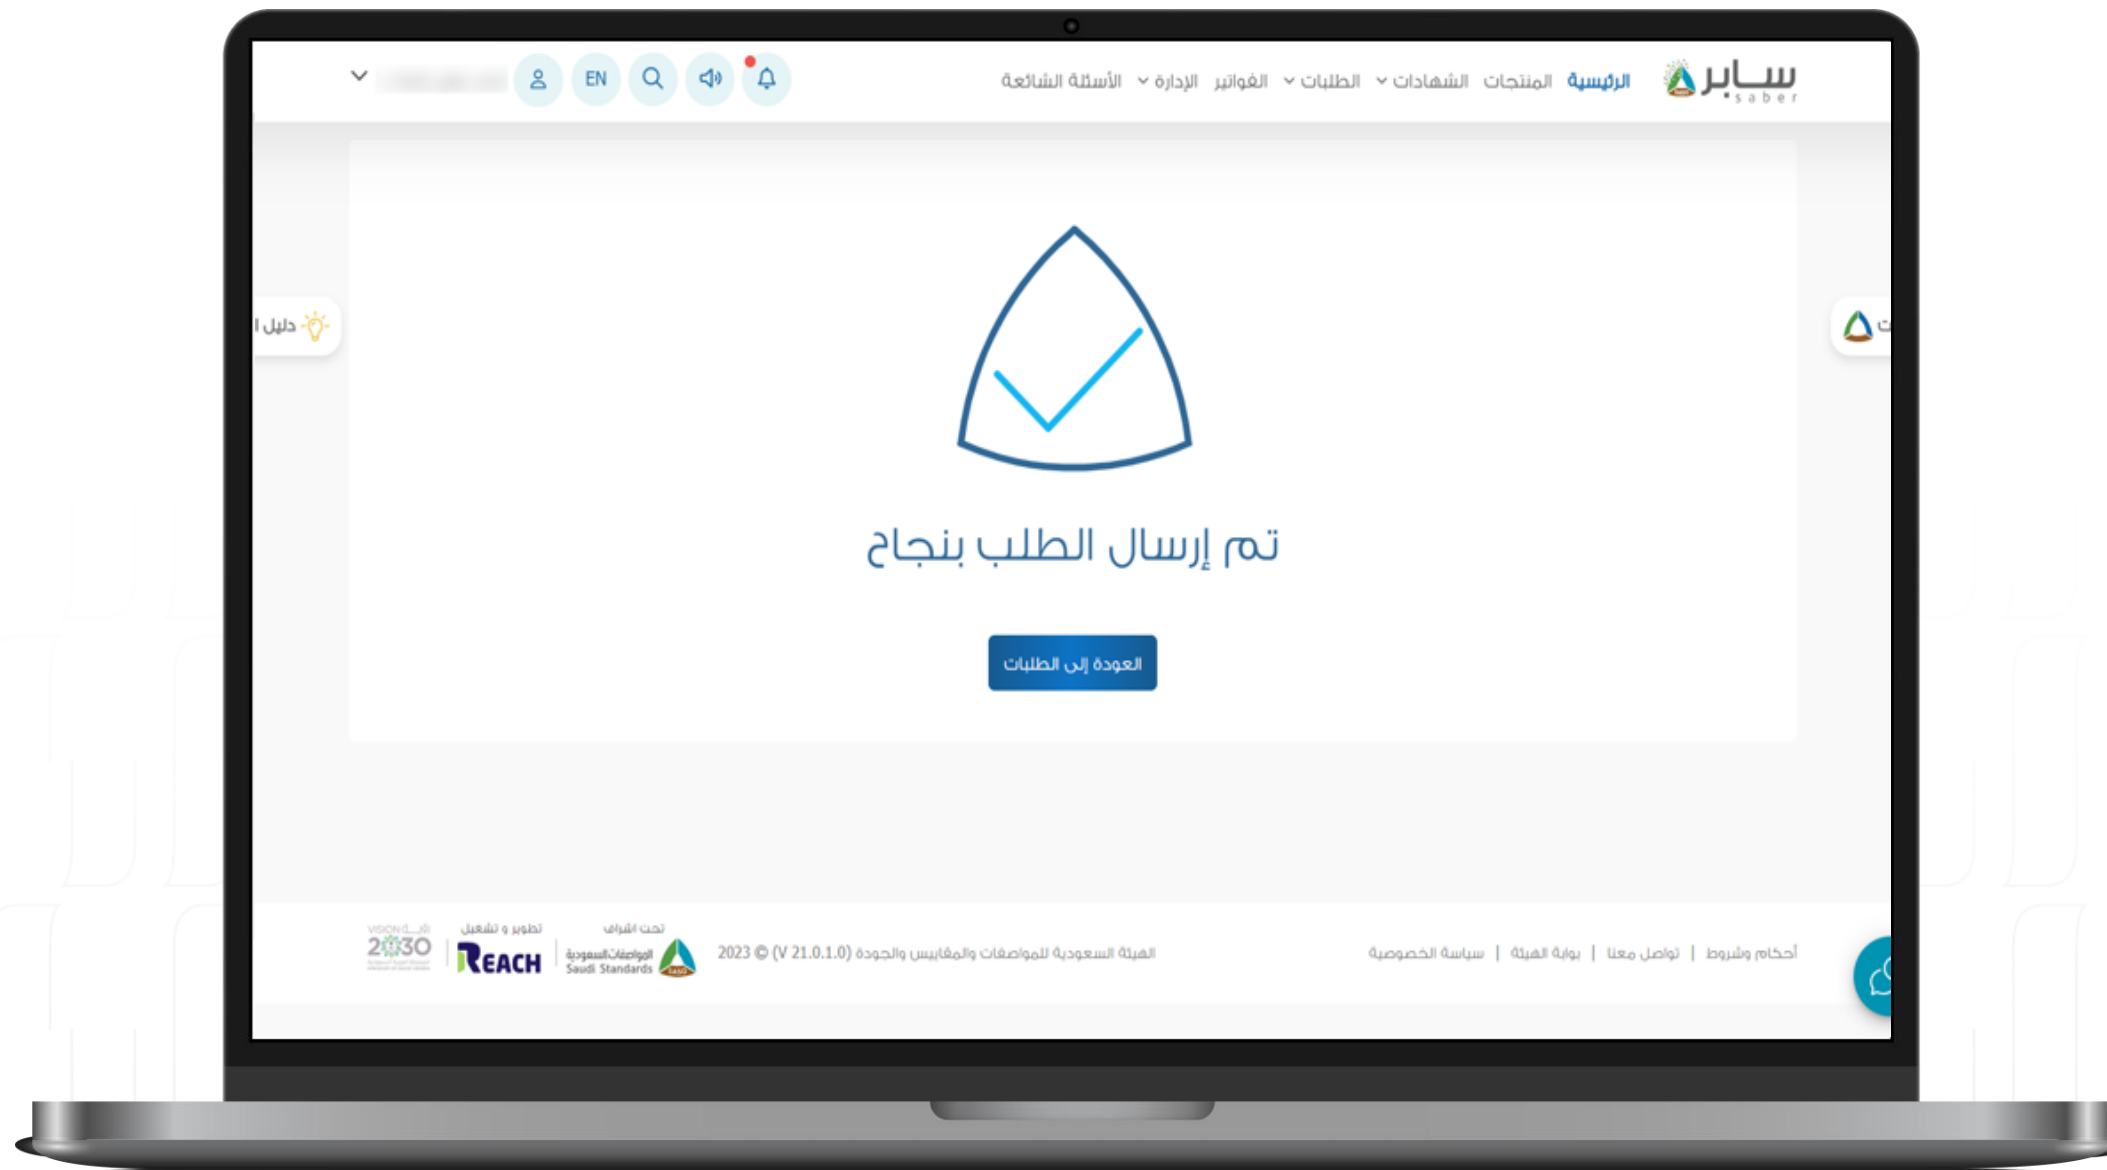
سابر saber

الرئيسية المنتجات الشهادات الطلبات الفواتير الإدارة الأسئلة الشائعة

EN

دليل ا

ت

تم إرسال الطلب بنجاح

العودة إلى الطلبات

أحكام وشروط | تواصل معنا | بوابة الهيئة | سياسة الخصوصية

الهيئة السعودية للمواصفات والمقاييس والجودة (V 21.0.1.0) © 2023

تحت إشراف
المواصفات السعودية Saudi Standards

تطوير و تشغيل
REACH

VISION رؤية 2030